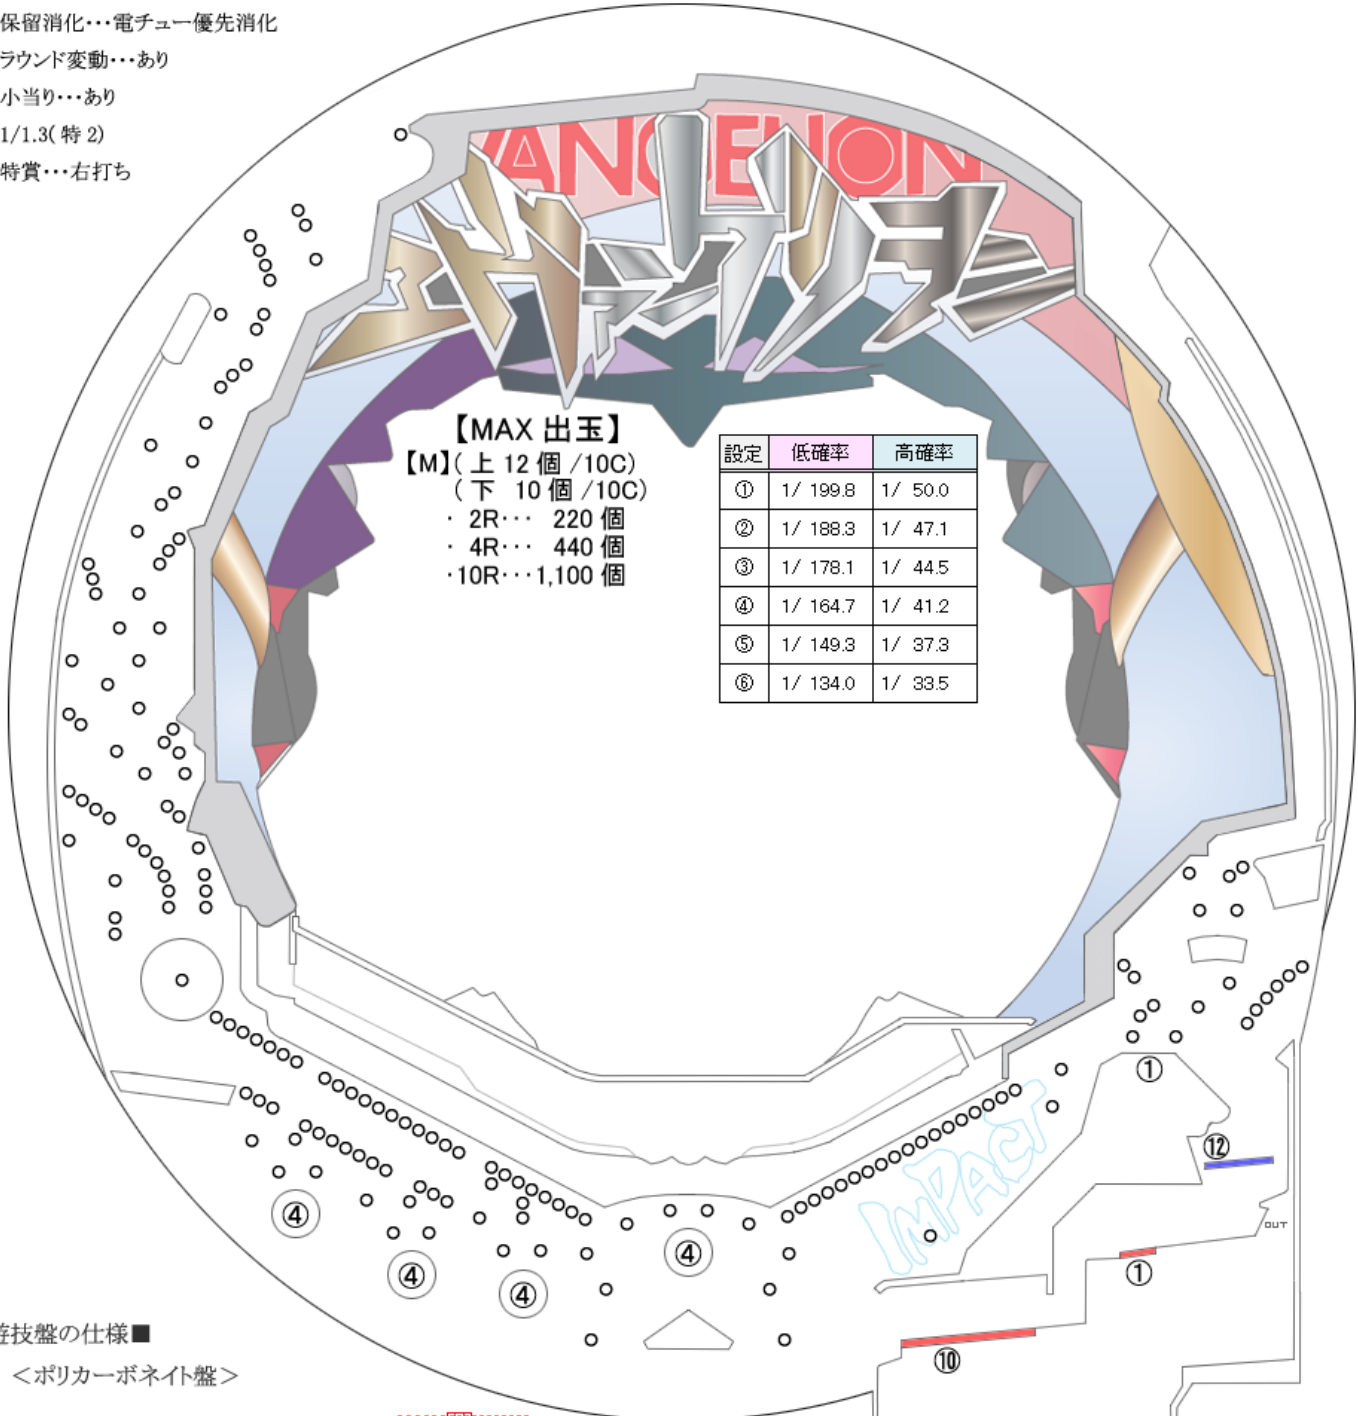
保留消化・・・電チュー優先消化
ラウンド変動・・・あり
小当り・・・あり
1/1.3( 特 2)
特賞・・・右打ち

VANGELION

【MAX 出玉】
【M】( 上 12 個 /10C)
( 下 10 個 /10C)
・ 2R・・・ 220 個
・ 4R・・・ 440 個
・10R・・・1,100 個

| 設定 | 低確率 | 高確率 |
|---|---|---|
| ① | 1/ 199.8 | 1/ 50.0 |
| ② | 1/ 188.3 | 1/ 47.1 |
| ③ | 1/ 178.1 | 1/ 44.5 |
| ④ | 1/ 164.7 | 1/ 41.2 |
| ⑤ | 1/ 149.3 | 1/ 37.3 |
| ⑥ | 1/ 134.0 | 1/ 33.5 |

①
⑫
OUT
①
⑩
④
④
④
④
IMPACT

遊技盤の仕様■
<ポリカーボネイト盤>